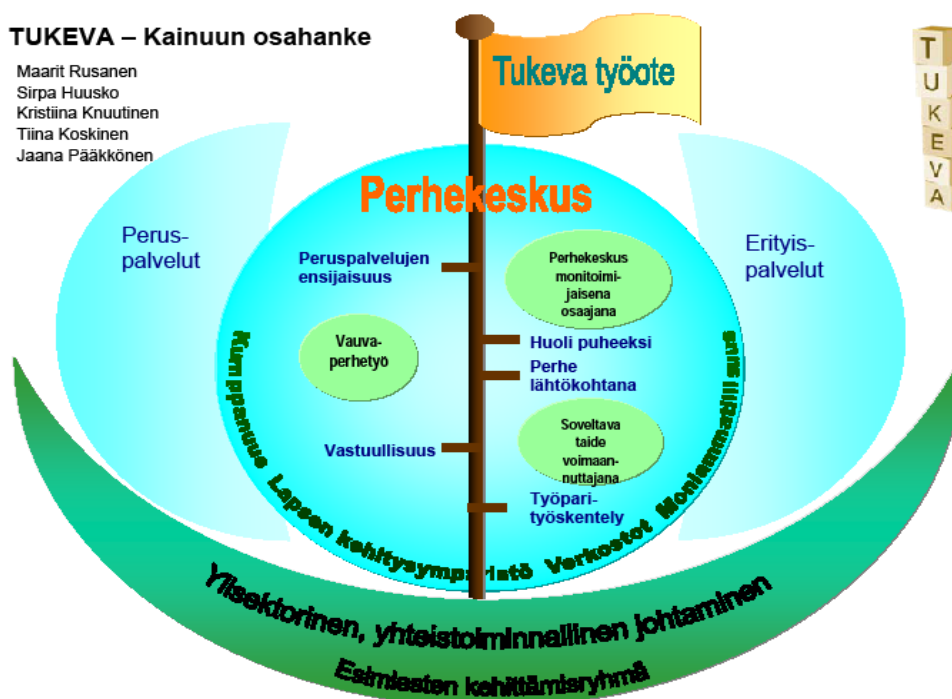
TUKEVA – Kainuun osahanke

Maarit Rusanen
Sirpa Huusko
Kristiina Knuutinen
Tiina Koskinen
Jaana Pääkkönen

Tukeva työote

T U K E V A

Perhekeskus

Perus-
palvelut

Erityis-
palvelut

Peruspalvelujen ensijaisuus

Perhekeskus monitoimi-jaisena osaajana

Vauva-perhetyö

Huoli puheeksi

Perhe lähtökohtana

Vastuullisuus

Soveltava taide voimaan-nuttajana

Työpari-työskentely

Kumppanuus Lapsen kehitysympäristö Verkostot Moniammatillisuus

Ylisektorinen, yhteistoiminnallinen johtaminen

Esimiesten kehittämisryhmä